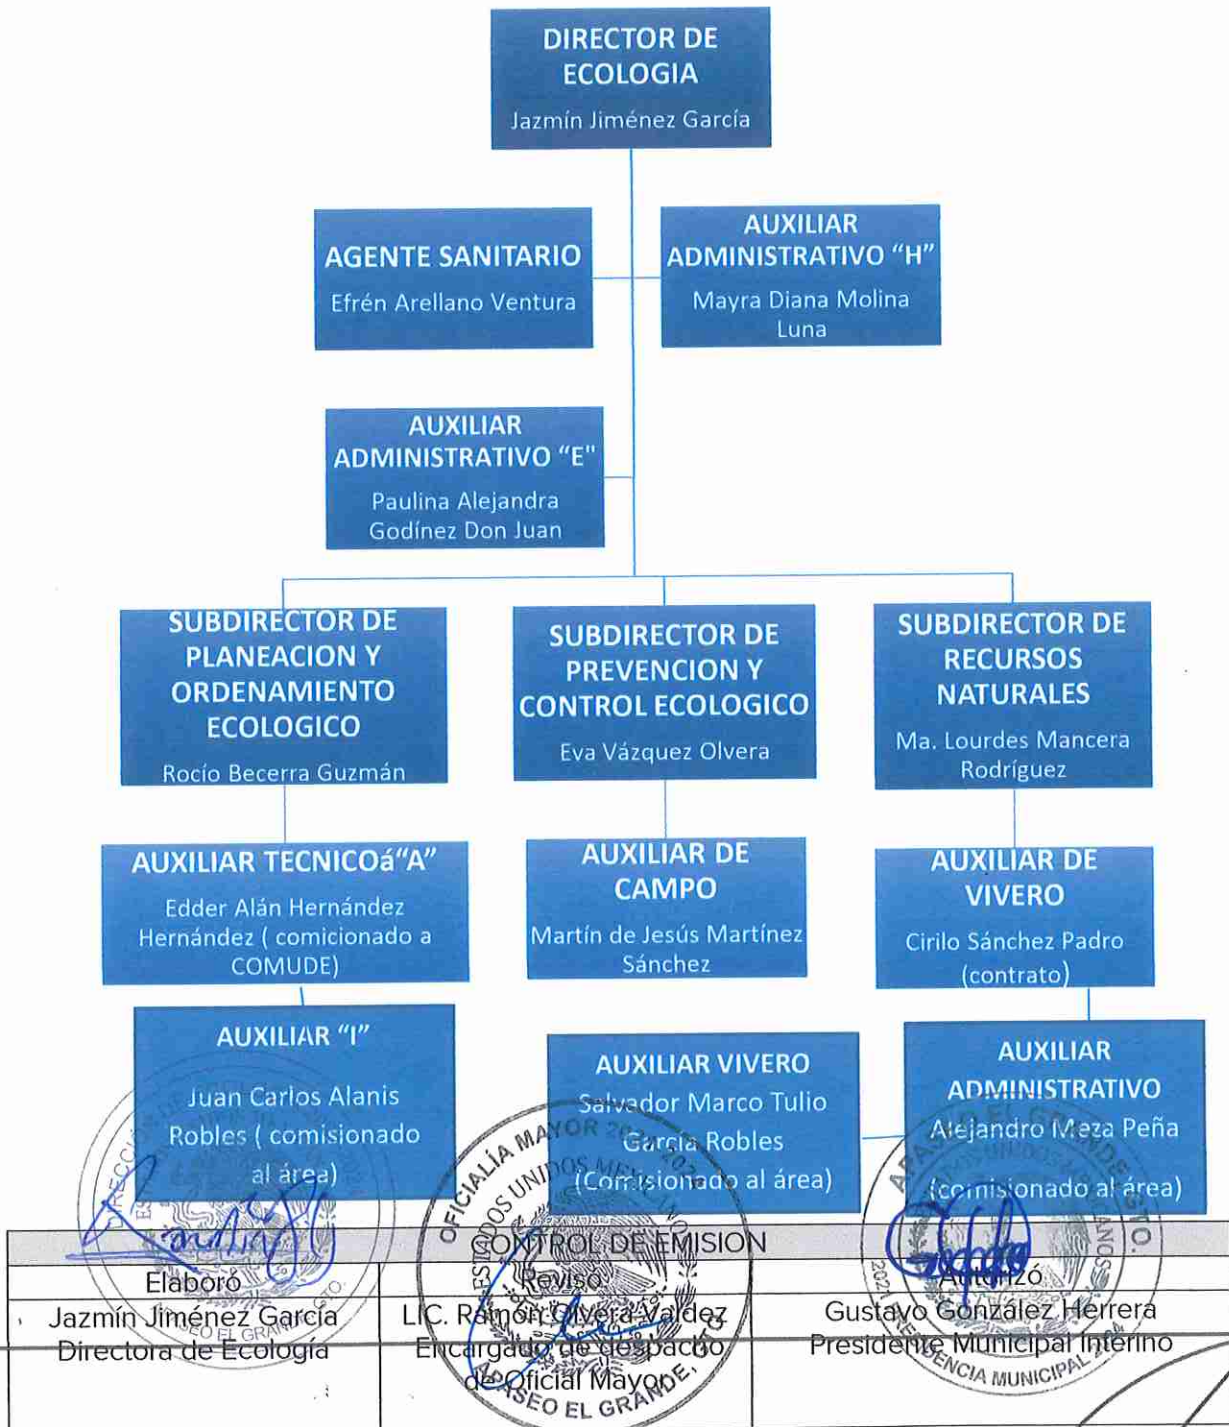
DIRECTOR DE ECOLOGIA
Jazmín Jiménez García

AGENTE SANITARIO
Efrén Arellano Ventura

AUXILIAR ADMINISTRATIVO "H"
Mayra Diana Molina Luna

AUXILIAR ADMINISTRATIVO "E"
Paulina Alejandra Godínez Don Juan

SUBDIRECTOR DE PLANEACION Y ORDENAMIENTO ECOLOGICO
Rocío Becerra Guzmán

SUBDIRECTOR DE PREVENCION Y CONTROL ECOLOGICO
Eva Vázquez Olvera

SUBDIRECTOR DE RECURSOS NATURALES
Ma. Lourdes Mancera Rodríguez

AUXILIAR TECNICOá"A"
Edder Alán Hernández Hernández ( comicionado a COMUDE)

AUXILIAR DE CAMPO
Martín de Jesús Martínez Sánchez

AUXILIAR DE VIVERO
Cirilo Sánchez Padro (contrato)

AUXILIAR "I"
Juan Carlos Alanis Robles ( comisionado al área)

AUXILIAR VIVERO
Salvador Marco Tulio García Robles (Comisionado al área)

AUXILIAR ADMINISTRATIVO
Alejandro Meza Peña (comisionado al área)

CONTROL DE EMISION

| Elaboró | Revisó | Autorizó |
|---|---|---|
| Jazmín Jiménez García Directora de Ecología | LIC. Ramón Olvera Valdez Encargado de despacho de Oficial Mayor | Gustavo González Herrera Presidente Municipal Interino |

OFICIALÍA MAYOR 2021-2024 ESTADOS UNIDOS MEXICANOS APASEO EL GRANDE, GTO.
PRESIDENCIA MUNICIPAL APASEO EL GRANDE GTO. 2021
DIRECCIÓN DE ECOLOGÍA APASEO EL GRANDE GTO.